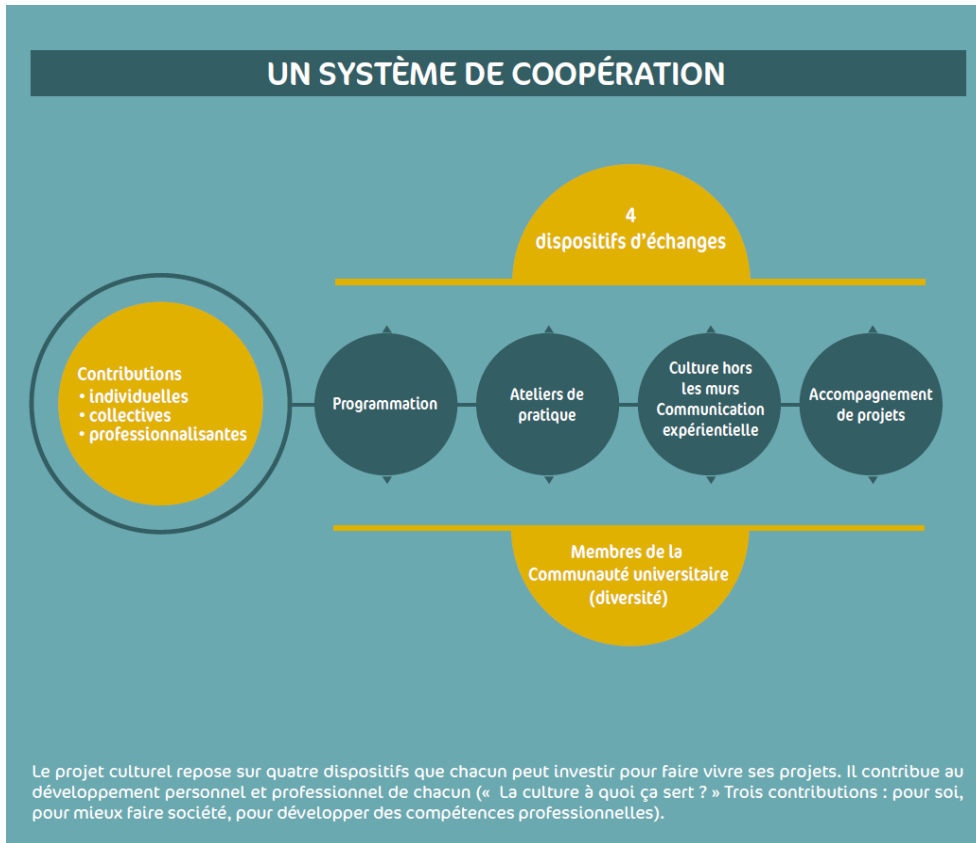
UN SYSTÈME DE COOPÉRATION

4
dispositifs d'échanges

Contributions
• individuelles
• collectives
• professionnalisantes

Programmation

Ateliers de pratique

Culture hors les murs Communication expérientielle

Accompagnement de projets

Membres de la Communauté universitaire (diversité)

Le projet culturel repose sur quatre dispositifs que chacun peut investir pour faire vivre ses projets. Il contribue au développement personnel et professionnel de chacun (« La culture à quoi ça sert ? » Trois contributions : pour soi, pour mieux faire société, pour développer des compétences professionnelles).